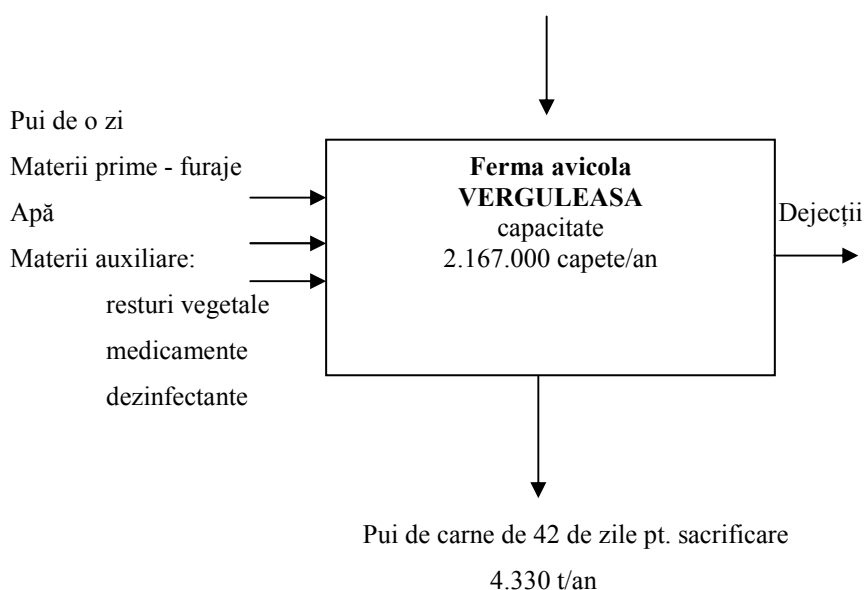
Pui de o zi
Materii prime - furaje
Apǎ
Materii auxiliare:
resturi vegetale
medicamente
dezinfectante

**Ferma avicola VERGULEASA**
capacitate
2.167.000 capete/an

Dejecții

Pui de carne de 42 de zile pt. sacrificare
4.330 t/an